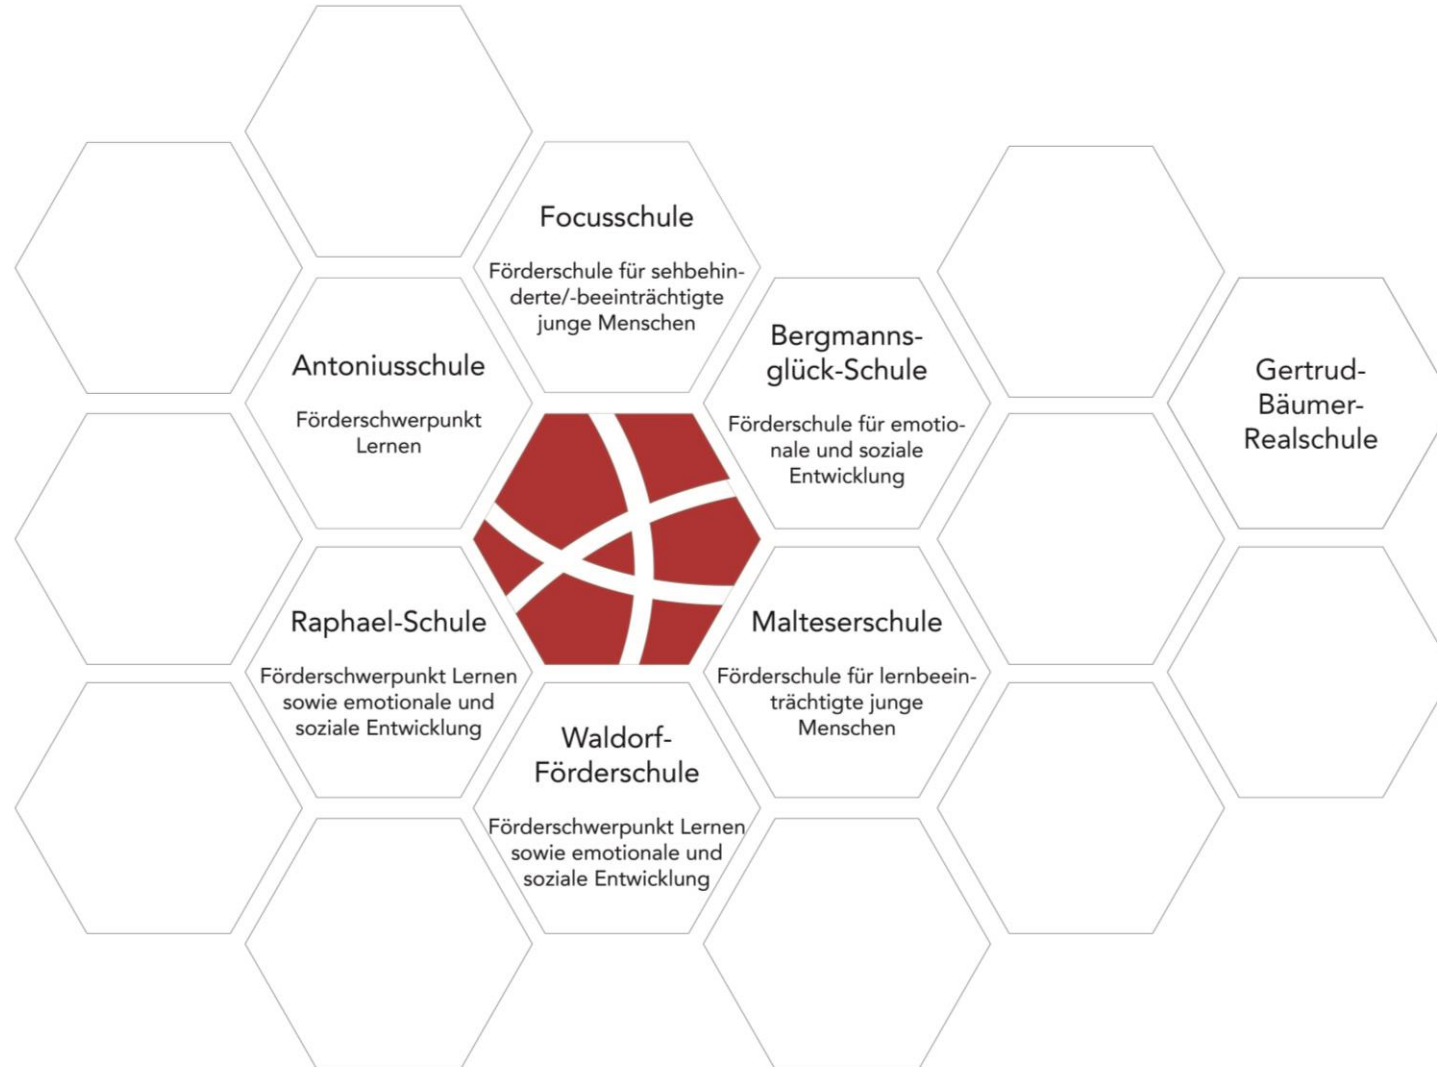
Focusschule

Förderschule für sehbehinderte/-beeinträchtigte junge Menschen

Antoniusschule

Förderschwerpunkt Lernen

Bergmannsglück-Schule

Förderschule für emotionale und soziale Entwicklung

Gertrud-Bäumer-Realschule

Raphael-Schule

Förderschwerpunkt Lernen sowie emotionale und soziale Entwicklung

Malteserschule

Förderschule für lernbeeinträchtigte junge Menschen

Waldorf-Förderschule

Förderschwerpunkt Lernen sowie emotionale und soziale Entwicklung